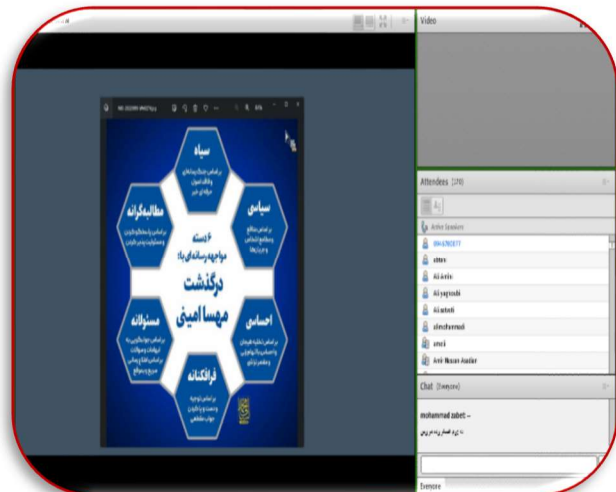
Video

Attendees (170)

Active Speakers

09414780377

abbas

Ali Amin

Ali yaghoubi

Ali zahedi

alimohammadi

amir

Amir Hosein Asadian

Chat (Everyone)

mohammad zabet: -

Everyone

سیاه

سیاسی

مطالبه‌گرانه

۶ دسته
مواجهه رسانه‌ای با:
درگذشت
مهسا امینی

احساسی

مسئولانه

فراافکنانه